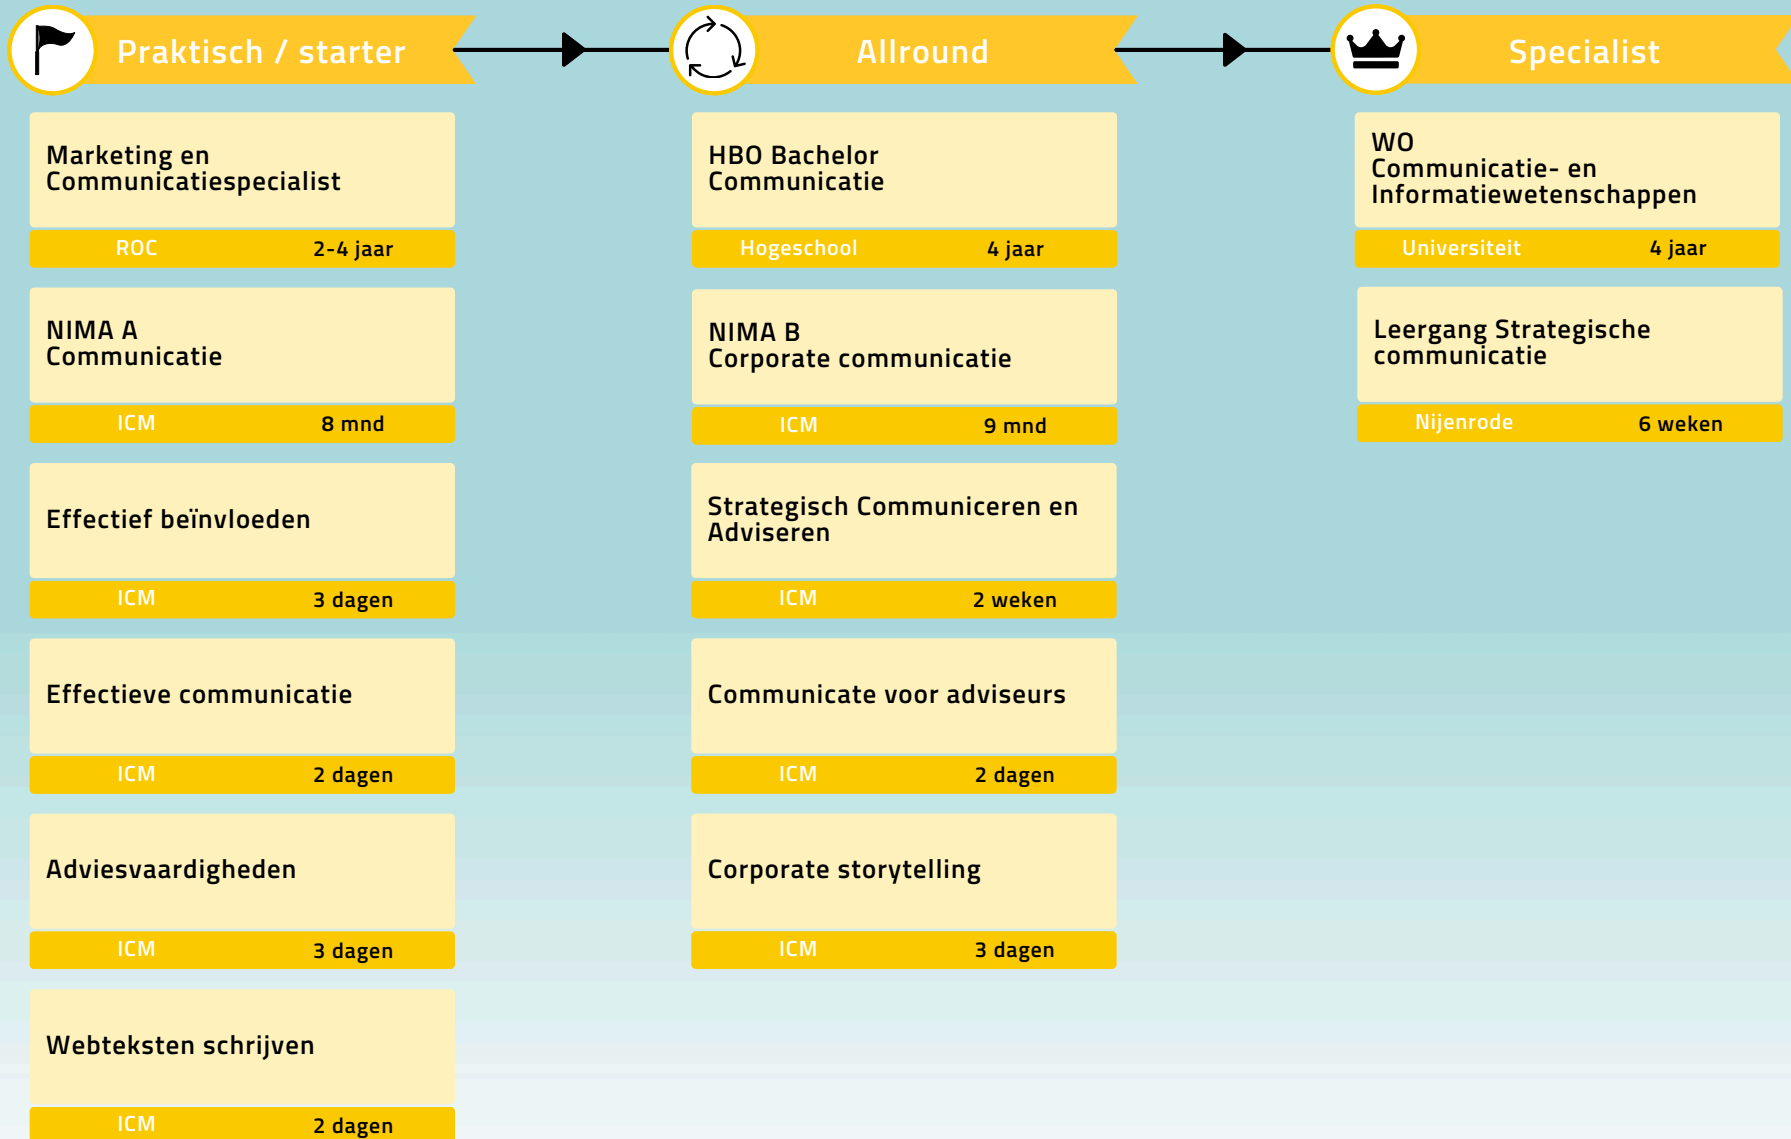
Praktisch / starter

Marketing en Communicatiespecialist
ROC 2-4 jaar

NIMA A Communicatie
ICM 8 mnd

Effectief beïnvloeden
ICM 3 dagen

Effectieve communicatie
ICM 2 dagen

Adviesvaardigheden
ICM 3 dagen

Webteksten schrijven
ICM 2 dagen

Allround

HBO Bachelor Communicatie
Hogeschool 4 jaar

NIMA B Corporate communicatie
ICM 9 mnd

Strategisch Communiceren en Adviseren
ICM 2 weken

Communicate voor adviseurs
ICM 2 dagen

Corporate storytelling
ICM 3 dagen

Specialist

WO Communicatie- en Informatiewetenschappen
Universiteit 4 jaar

Leergang Strategische communicatie
Nijenrode 6 weken